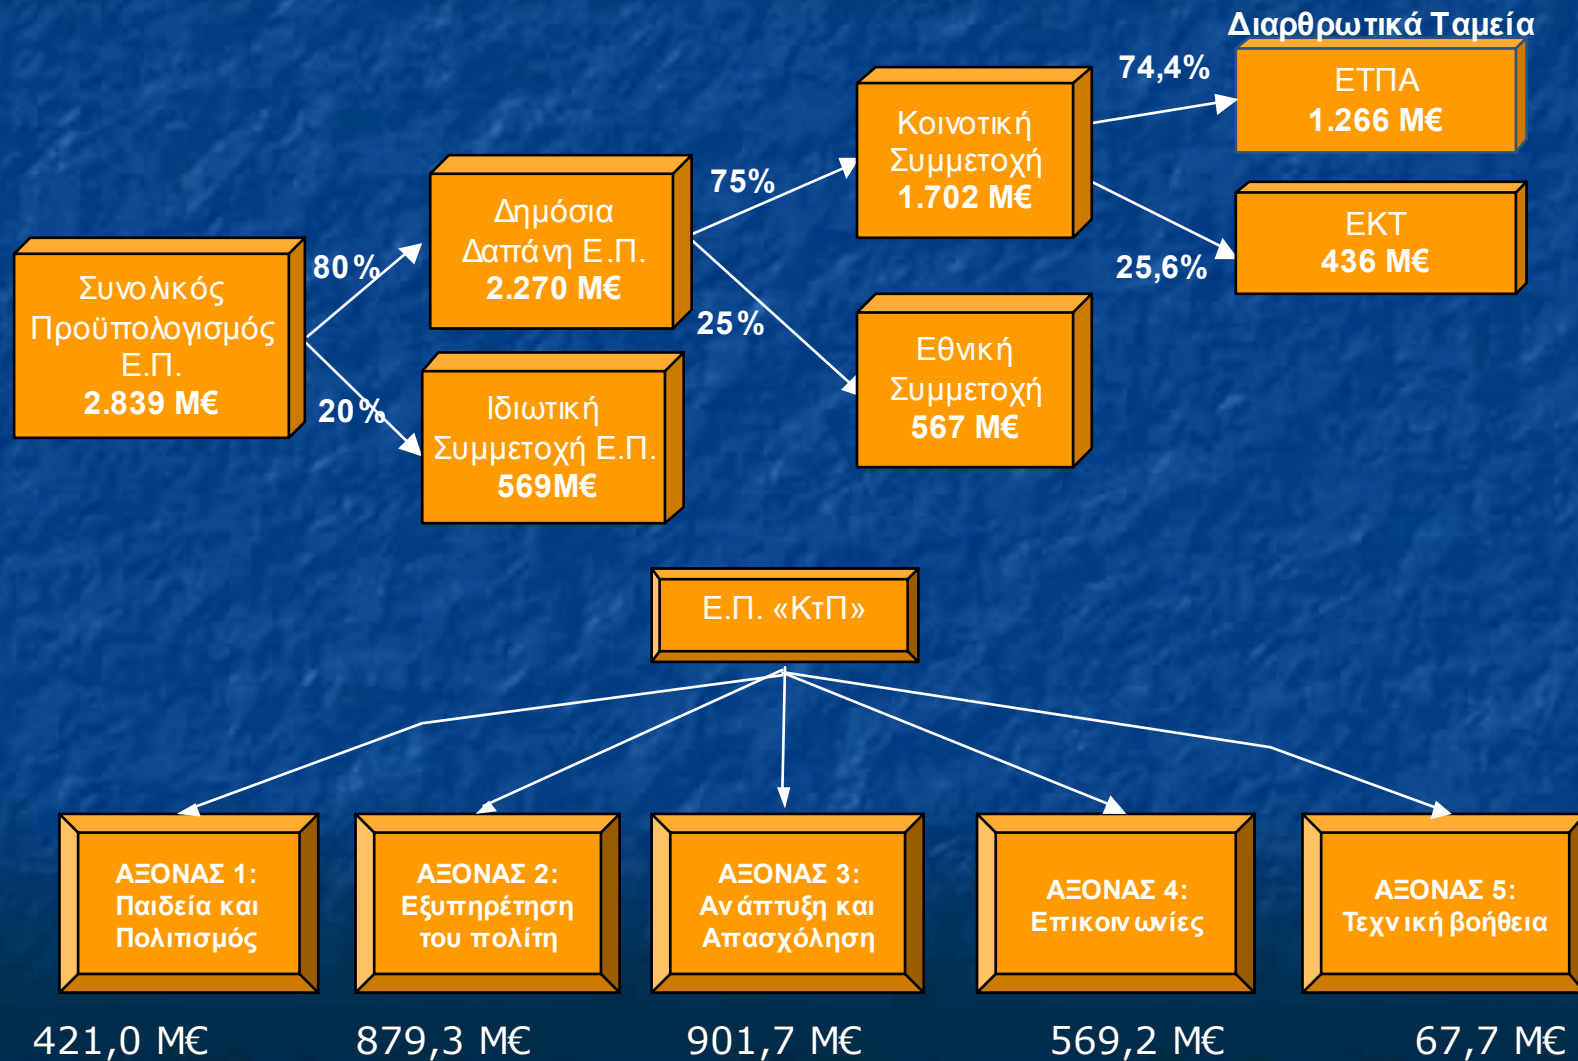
Διαρθρωτικά Ταμεία

Συνολικός Προϋπολογισμός Ε.Π. 2.839 Μ€

80%

20%

Δημόσια Δαπάνη Ε.Π. 2.270 Μ€

Ιδιωτική Συμμετοχή Ε.Π. 569Μ€

75%

25%

Κοινοτική Συμμετοχή 1.702 Μ€

Εθνική Συμμετοχή 567 Μ€

74,4%

25,6%

ΕΤΠΑ 1.266 Μ€

ΕΚΤ 436 Μ€

Ε.Π. «ΚτΠ»

ΑΞΟΝΑΣ 1: Παιδεία και Πολιτισμός

ΑΞΟΝΑΣ 2: Εξυπηρέτηση του πολίτη

ΑΞΟΝΑΣ 3: Ανάπτυξη και Απασχόληση

ΑΞΟΝΑΣ 4: Επικοινωνίες

ΑΞΟΝΑΣ 5: Τεχνική βοήθεια

421,0 Μ€

879,3 Μ€

901,7 Μ€

569,2 Μ€

67,7 Μ€